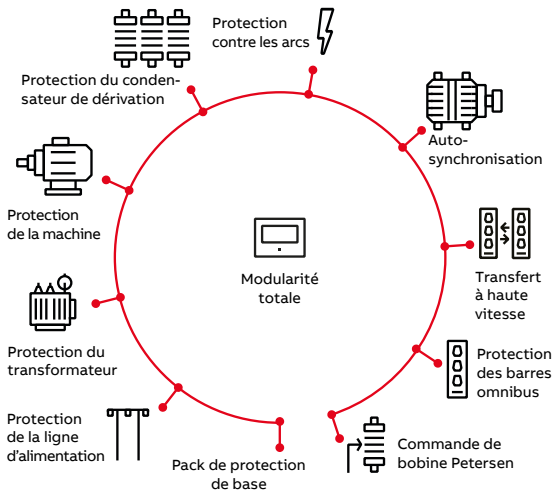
Protection contre les arcs

Protection du condensateur de dérivation

Autosynchronisation

Protection de la machine

Transfert à haute vitesse

Modularité totale

Protection du transformateur

Protection des barres omnibus

Protection de la ligne d'alimentation

Commande de bobine Petersen

Pack de protection de base